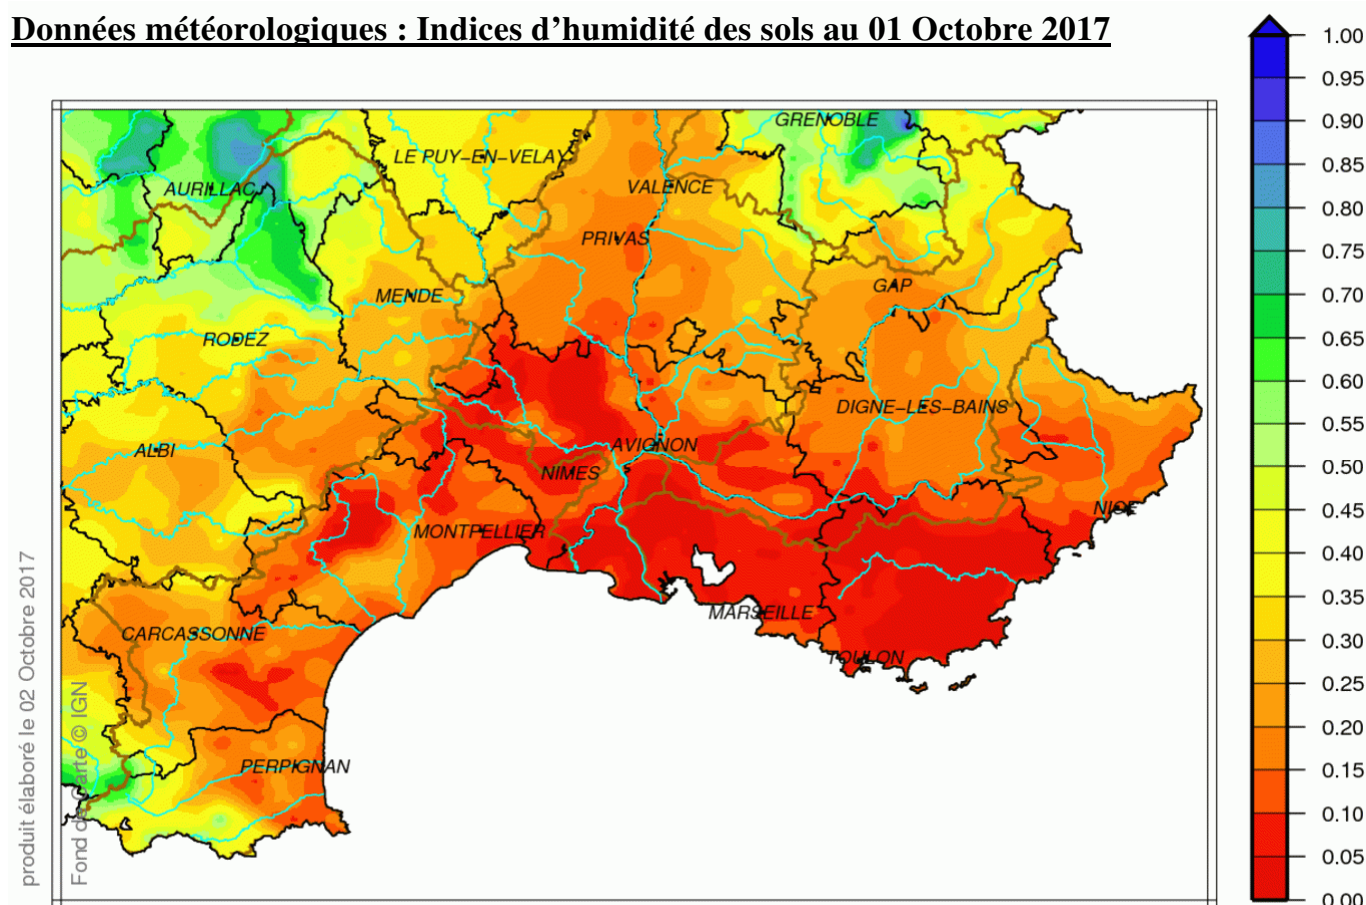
Données météorologiques : Indices d'humidité des sols au 01 Octobre 2017

GRENOBLE
LE PUY-EN-VELAY
AURILLAC
VALENCE
PRIVAS
MENDE
GAP
RODEZ
DIGNE-LES-BAINS
ALBI
AVIGNON
NIMES
NICE
MONTPELLIER
MARSEILLE
CARCASSONNE
TOULON
PERPIGNAN

produit élaboré le 02 Octobre 2017
Fond de carte © IGN

1.00
0.95
0.90
0.85
0.80
0.75
0.70
0.65
0.60
0.55
0.50
0.45
0.40
0.35
0.30
0.25
0.20
0.15
0.10
0.05
0.00